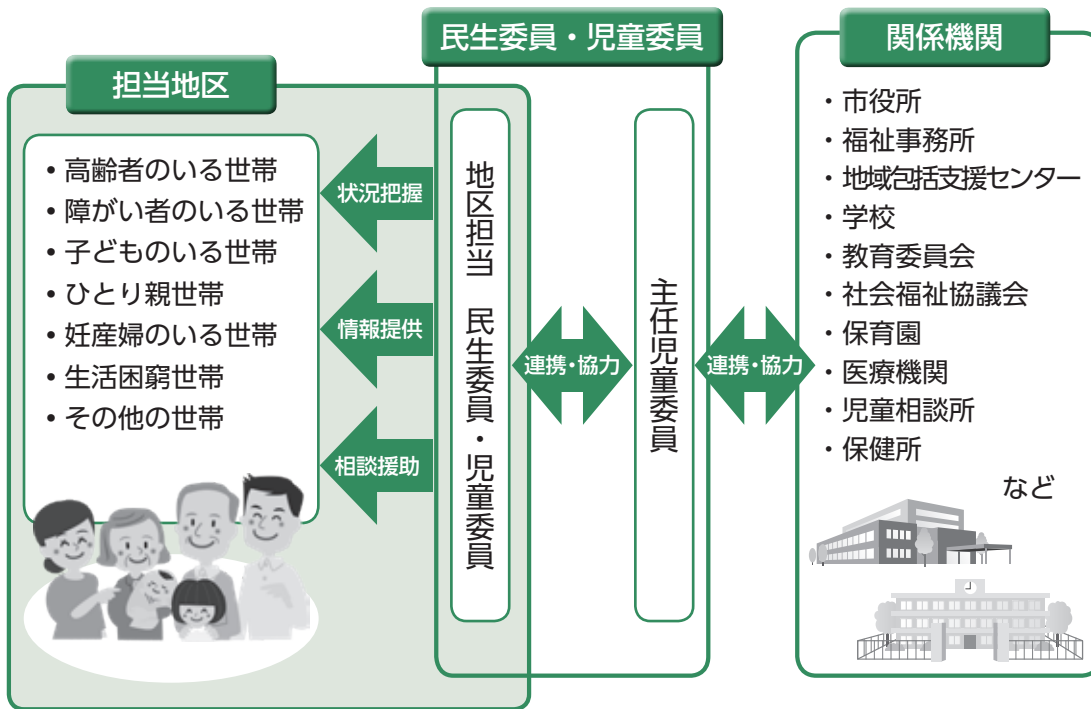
担当地区

• 高齢者のいる世帯
• 障がい者のいる世帯
• 子どものいる世帯
• ひとり親世帯
• 妊産婦のいる世帯
• 生活困窮世帯
• その他の世帯

状況把握

情報提供

相談援助

民生委員・児童委員

地区担当　民生委員・児童委員

連携・協力

主任児童委員

連携・協力

関係機関

・市役所
・福祉事務所
・地域包括支援センター
・学校
・教育委員会
・社会福祉協議会
・保育園
・医療機関
・児童相談所
・保健所

など